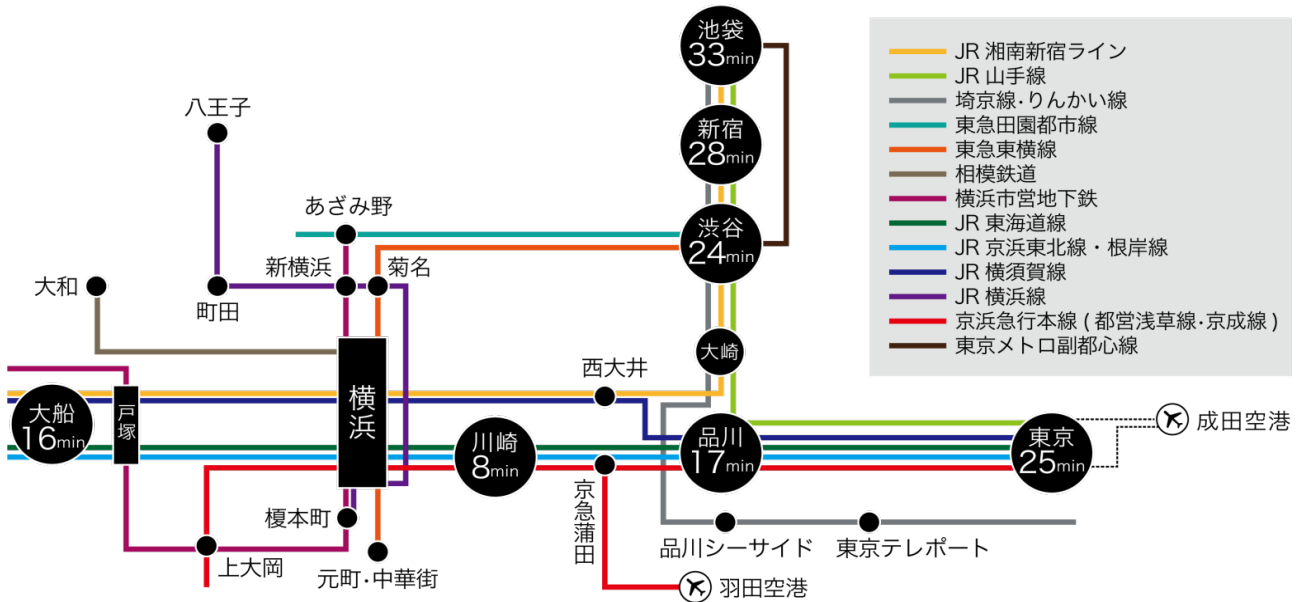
池袋
33min
新宿
28min
渋谷
24min
大崎
品川
17min
東京
25min
成田空港
八王子
あざみ野
新横浜
菊名
大和
町田
横浜
大船
16min
戸塚
川崎
8min
西大井
京急蒲田
羽田空港
榎本町
上大岡
元町・中華街
品川シーサイド
東京テレポート

JR 湘南新宿ライン
JR 山手線
埼京線・りんかい線
東急田園都市線
東急東横線
相模鉄道
横浜市営地下鉄
JR 東海道線
JR 京浜東北線・根岸線
JR 横須賀線
JR 横浜線
京浜急行本線 ( 都営浅草線・京成線 )
東京メトロ副都心線